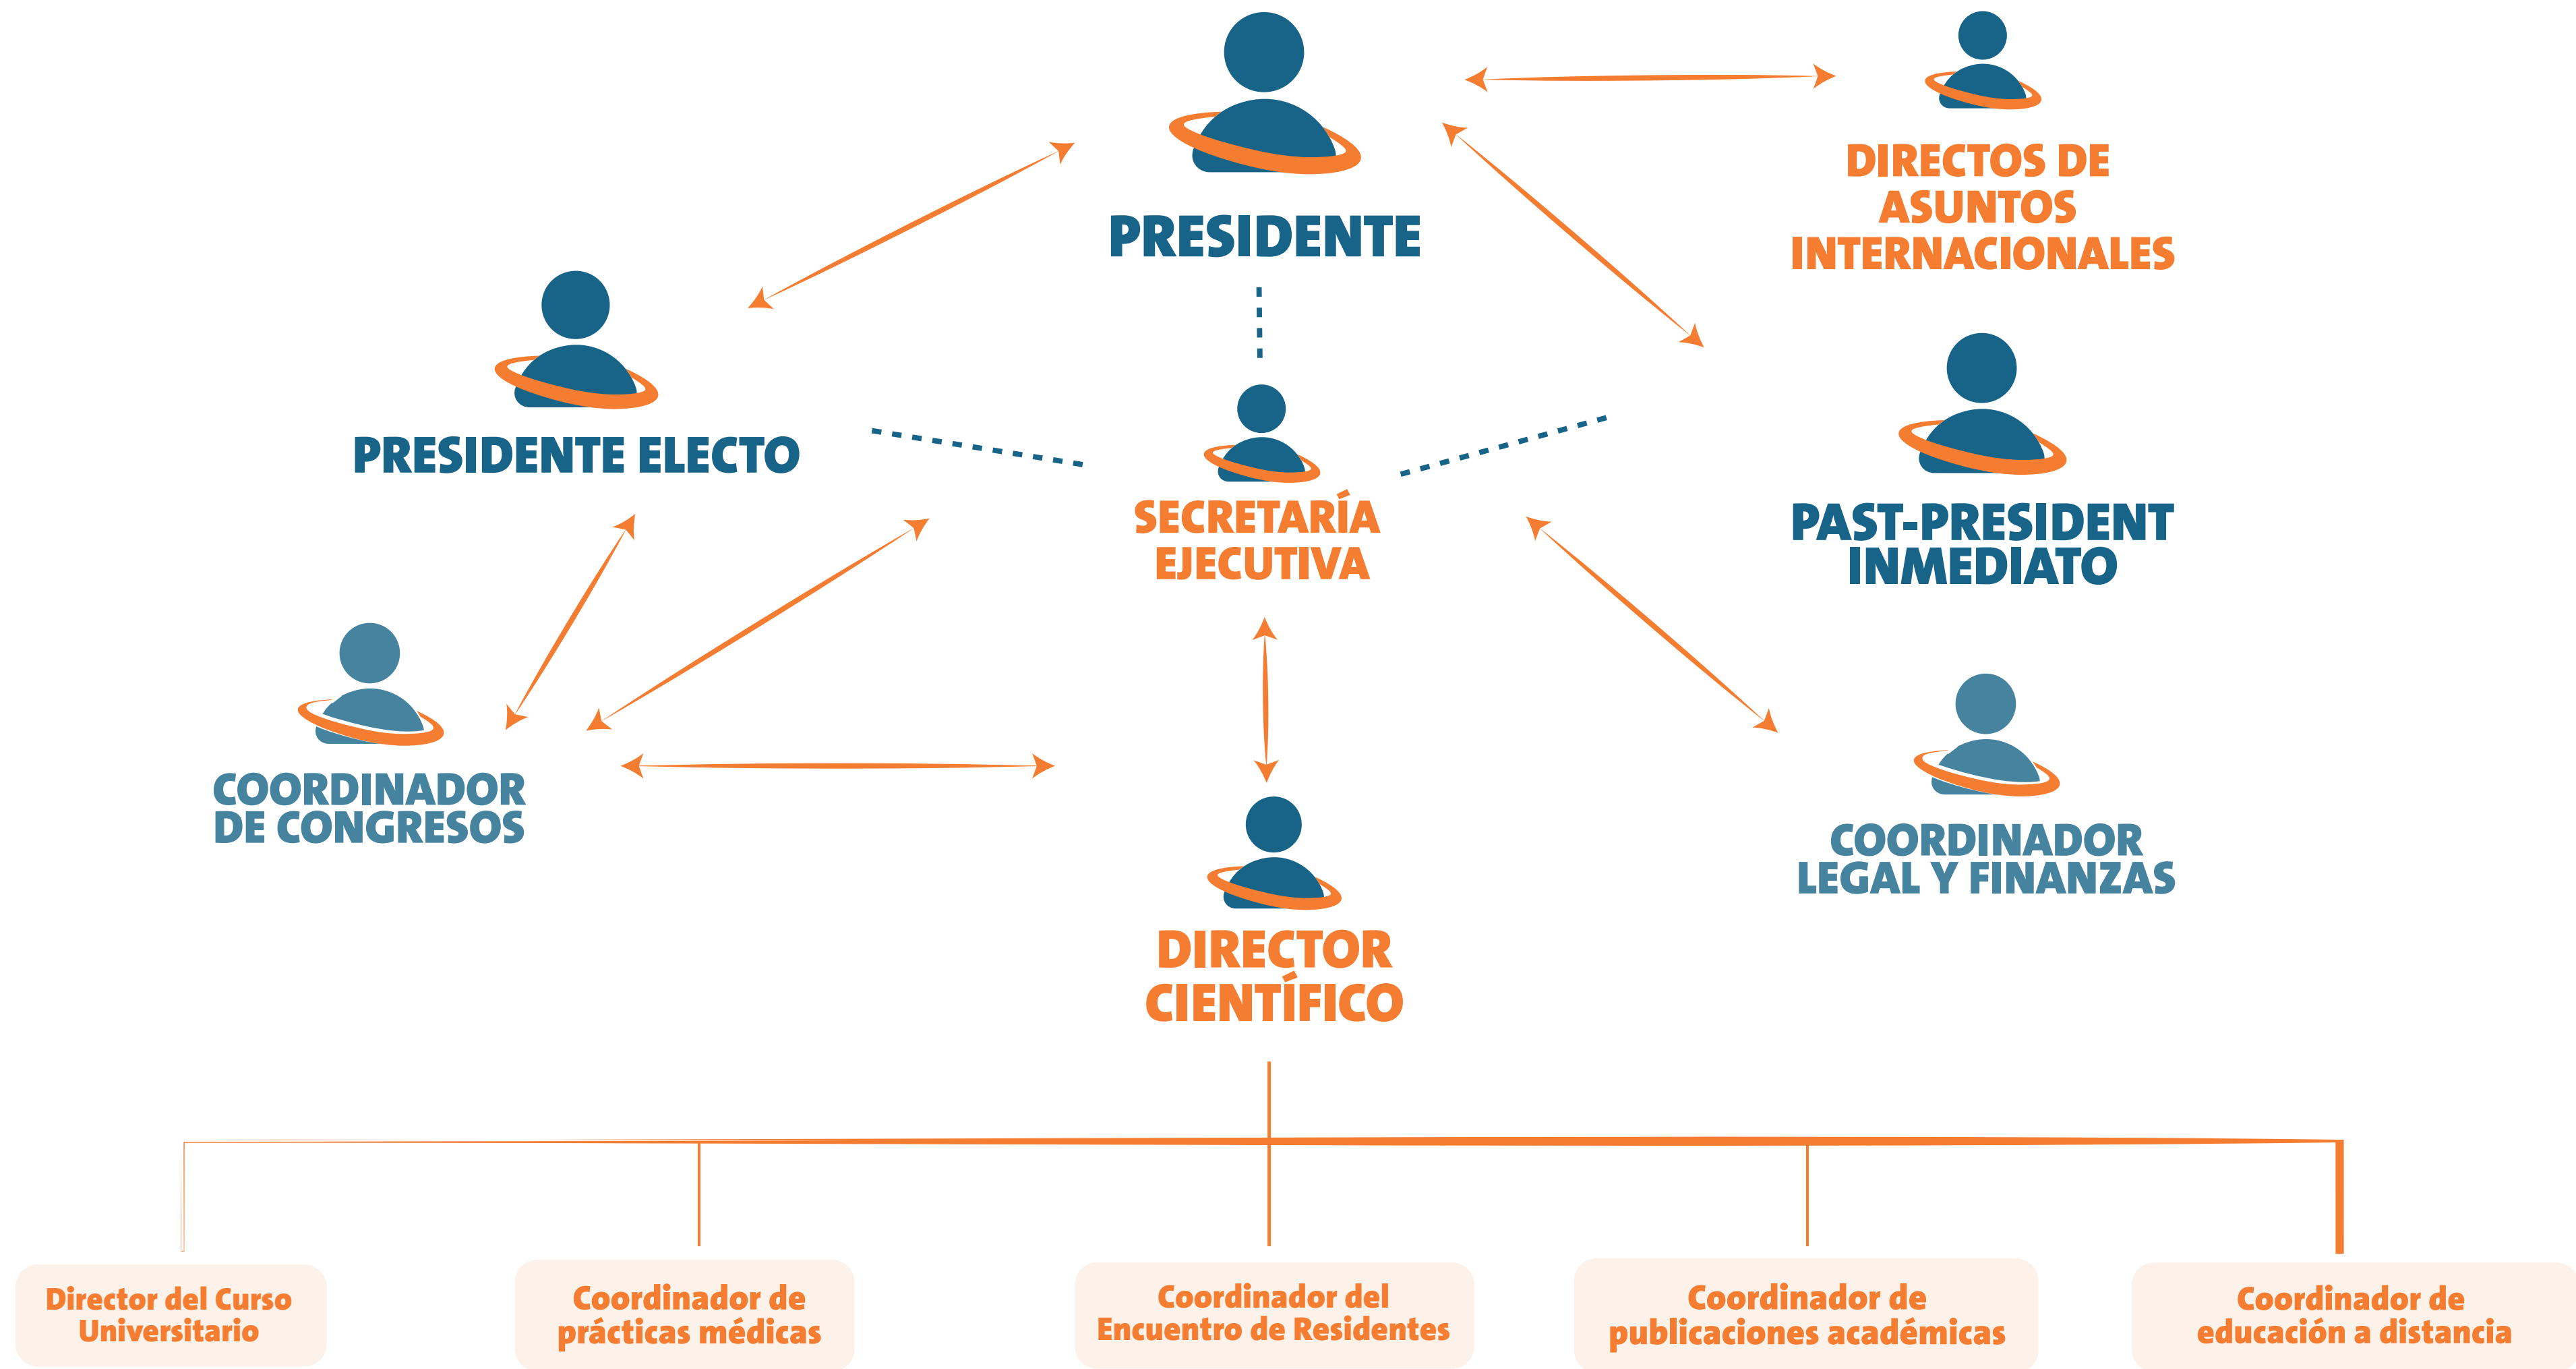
PRESIDENTE

DIRECTOS DE ASUNTOS INTERNACIONALES

PRESIDENTE ELECTO

SECRETARÍA EJECUTIVA

PAST-PRESIDENT INMEDIATO

COORDINADOR DE CONGRESOS

COORDINADOR LEGAL Y FINANZAS

DIRECTOR CIENTÍFICO

Director del Curso Universitario

Coordinador de prácticas médicas

Coordinador del Encuentro de Residentes

Coordinador de publicaciones académicas

Coordinador de educación a distancia